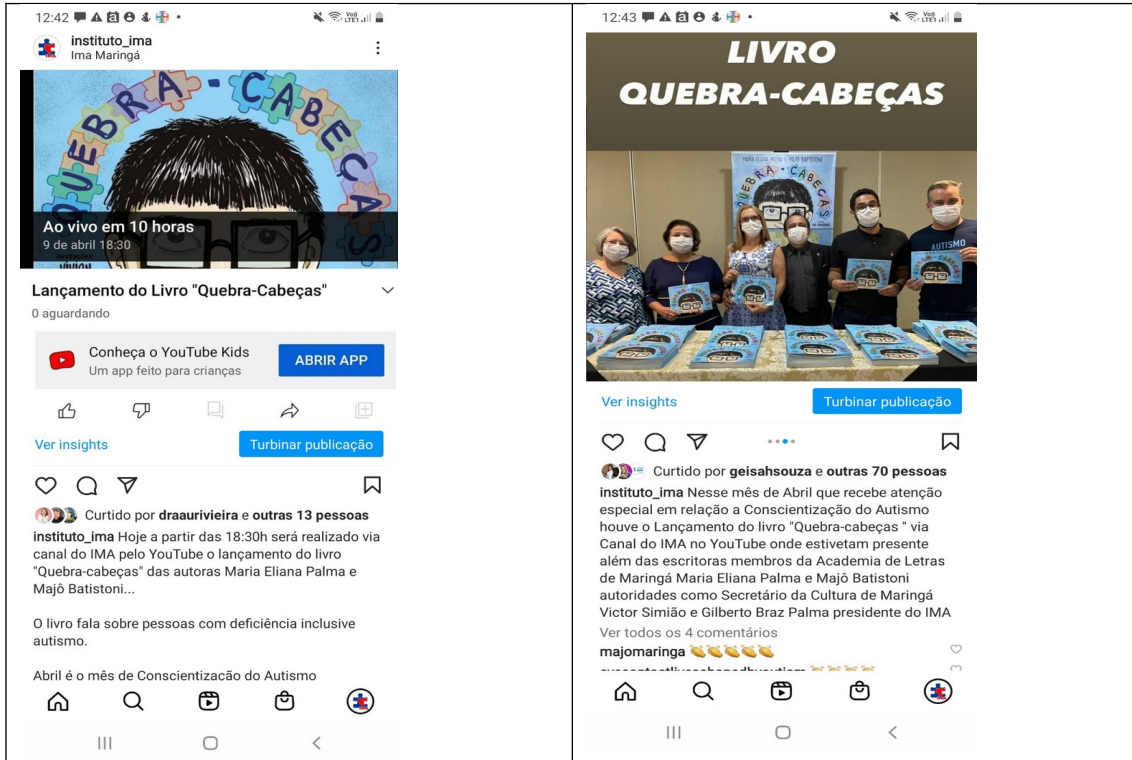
12:42

instituto_ima
Ima Maringá

QUEBRA-CABEÇAS

Ao vivo em 10 horas
9 de abril 18:30

Lançamento do Livro "Quebra-Cabeças"
0 aguardando

Conheça o YouTube Kids
Um app feito para crianças
ABRIR APP

Ver insights
Turbinar publicação

Curtido por draaurivieira e outras 13 pessoas
instituto_ima Hoje a partir das 18:30h será realizado via canal do IMA pelo YouTube o lançamento do livro "Quebra-cabeças" das autoras Maria Eliana Palma e Majô Batistoni...

O livro fala sobre pessoas com deficiência inclusive autismo.

Abril é o mês de Conscientização do Autismo

12:43

LIVRO QUEBRA-CABEÇAS

QUEBRA-CABEÇAS
AUTISMO

Ver insights
Turbinar publicação

Curtido por geisahsouza e outras 70 pessoas
instituto_ima Nesse mês de Abril que recebe atenção especial em relação a Conscientização do Autismo houve o Lançamento do livro "Quebra-cabeças " via Canal do IMA no YouTube onde estivetam presente além das escritoras membros da Academia de Letras de Maringá Maria Eliana Palma e Majô Batistoni autoridades como Secretário da Cultura de Maringá Victor Simião e Gilberto Braz Palma presidente do IMA
Ver todos os 4 comentários
majomaringa 👏👏👏👏👏
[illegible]